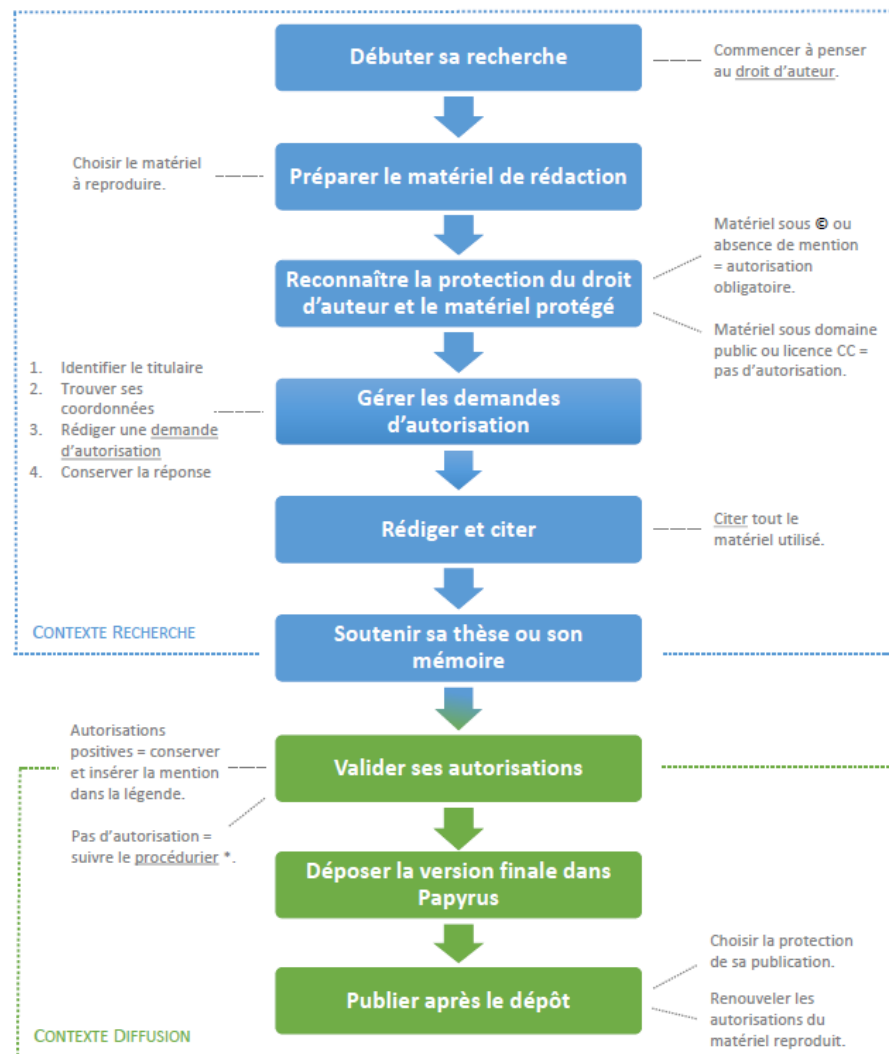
Débuter sa recherche

Commencer à penser au droit d'auteur.

Choisir le matériel à reproduire.

Préparer le matériel de rédaction

Matériel sous © ou absence de mention = autorisation obligatoire.

Reconnaître la protection du droit d'auteur et le matériel protégé

Matériel sous domaine public ou licence CC = pas d'autorisation.

1. Identifier le titulaire
2. Trouver ses coordonnées
3. Rédiger une demande d'autorisation
4. Conserver la réponse

Gérer les demandes d'autorisation

Rédiger et citer

Citer tout le matériel utilisé.

CONTEXTE RECHERCHE

Soutenir sa thèse ou son mémoire

Autorisations positives = conserver et insérer la mention dans la légende.

Valider ses autorisations

Pas d'autorisation = suivre le procédurier *.

Déposer la version finale dans Papyrus

Choisir la protection de sa publication.

Publier après le dépôt

Renouveler les autorisations du matériel reproduit.

CONTEXTE DIFFUSION